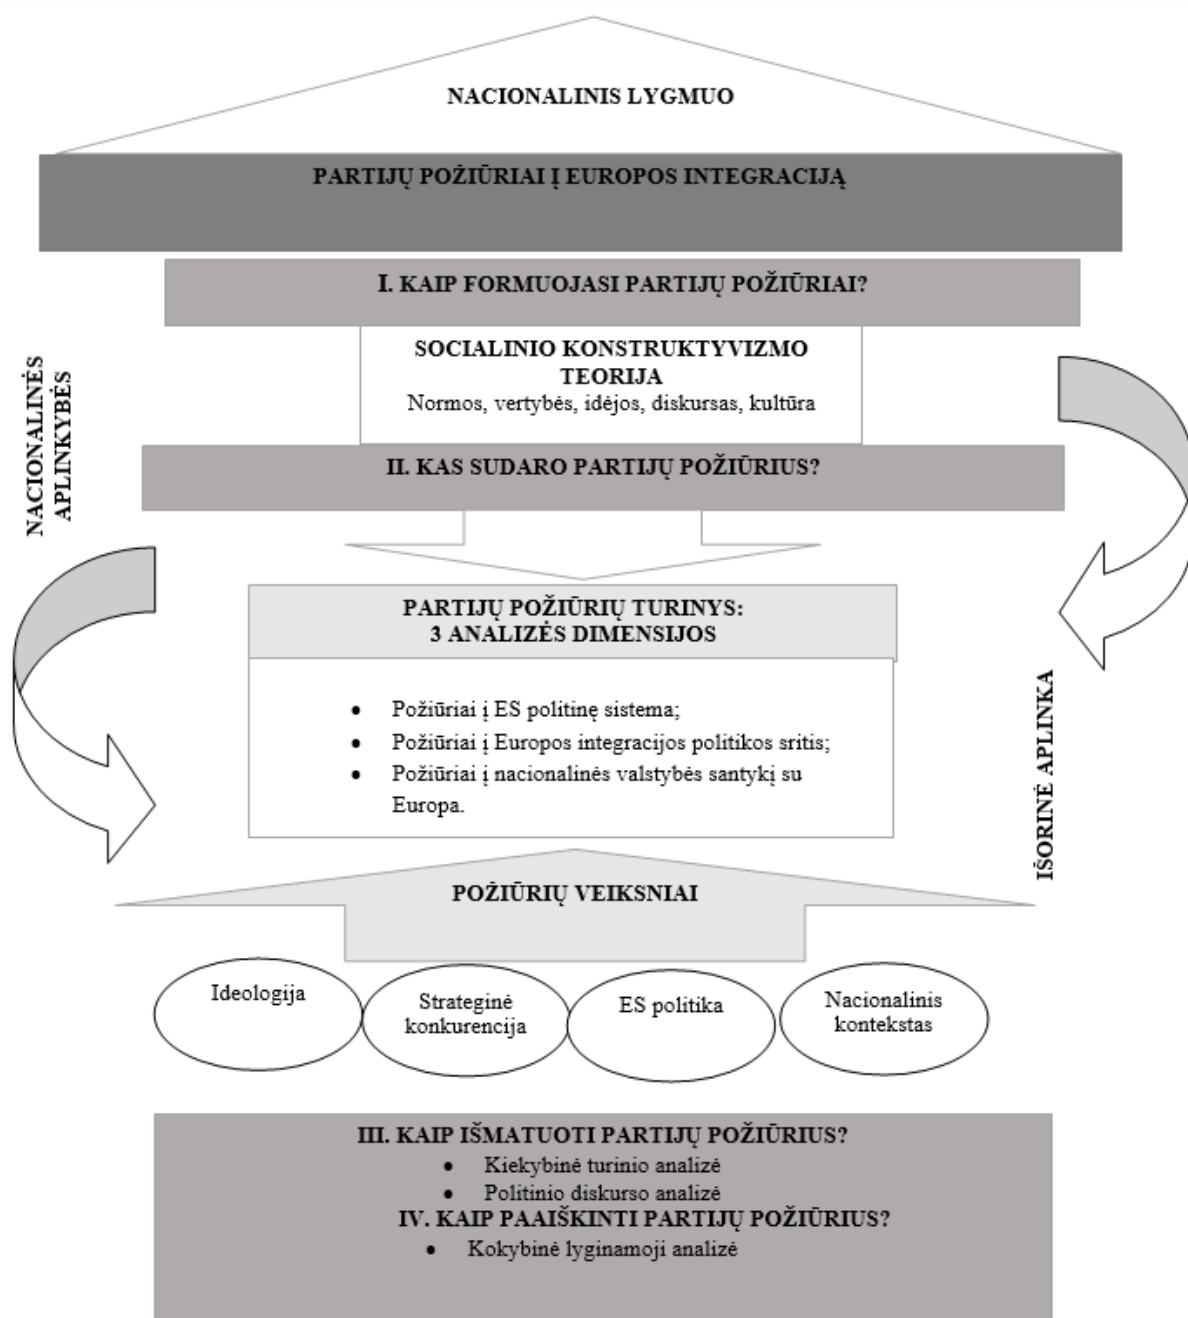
NACIONALINIS LYGMUO

PARTIJŲ POŽIŪRIAI Į EUROPOS INTEGRACIJĄ

I. KAIP FORMUOJASI PARTIJŲ POŽIŪRIAI?

SOCIALINIO KONSTRUKTYVIZMO TEORIJA
Normos, vertybės, idėjos, diskursas, kultūra

NACIONALINĖS APLINKYBĖS

II. KAS SUDARO PARTIJŲ POŽIŪRIUS?

PARTIJŲ POŽIŪRIŲ TURINYS:
3 ANALIZĖS DIMENSIJOS

- Požiūriai į ES politinę sistema;
- Požiūriai į Europos integracijos politikos sritis;
- Požiūriai į nacionalinės valstybės santykį su Europa.

IŠORINĖ APLINKA

POŽIŪRIŲ VEIKSNIAI

Ideologija

Strateginė konkurencija

ES politika

Nacionalinis kontekstas

III. KAIP IŠMATUOTI PARTIJŲ POŽIŪRIUS?
- Kiekybinė turinio analizė
- Politinio diskurso analizė

IV. KAIP PAAIŠKINTI PARTIJŲ POŽIŪRIUS?
- Kokybinė lyginamoji analizė